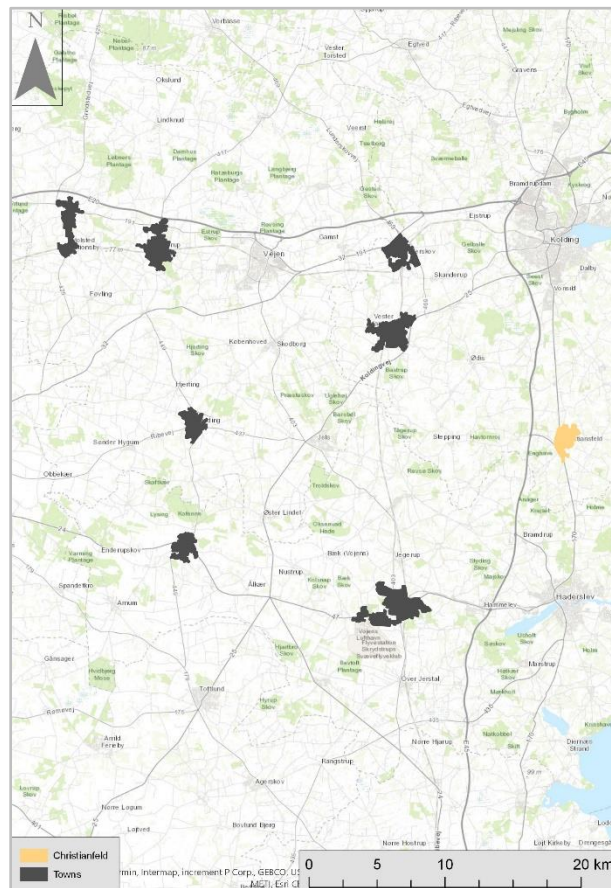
N

Vorbasse

Vester Torsted

Egtved

Okslund

Lindknud

Vejen

Gesten

Kolding

Brandrup

Føvling

Skodborg

Hjerting

Bakkebølle

Sønder Hygum

Obbekær

Øster Lindet

Endrupskov

Nustrup

Jegerup

Spandet

Arnum

Ålkær

Gabøl

Toftlund

Christiansfeld

Haderslev

Over Jerstal

Rangstrup

Agerskov

Arnitlund

Nørre Hjarup

Bevtoft

Christianfeld

Towns

min, Intermap, increment P Corp., GEBCO, US

0

5

10

20 km